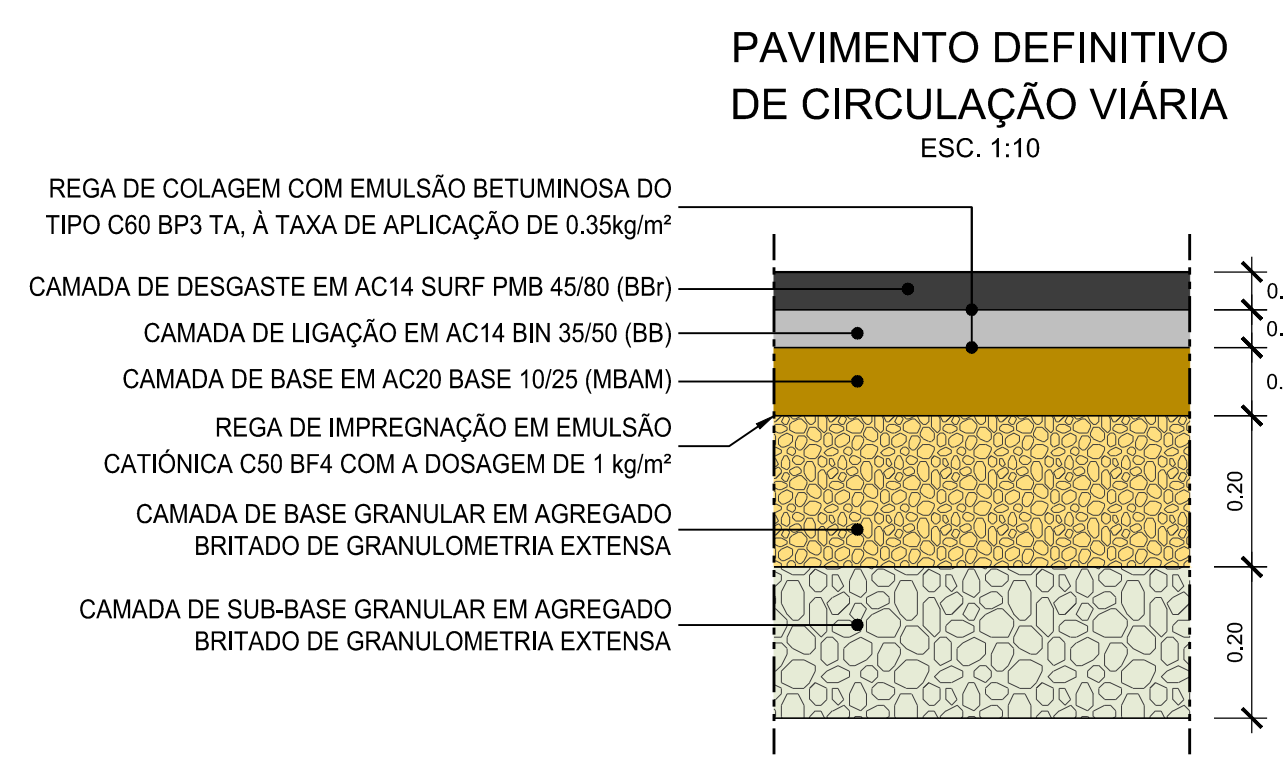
PAVIMENTO DEFINITIVO
DE CIRCULAÇÃO VIÁRIA
ESC. 1:10

REGA DE COLAGEM COM EMULSÃO BETUMINOSA DO TIPO C60 BP3 TA, À TAXA DE APLICAÇÃO DE 0.35kg/m²

CAMADA DE DESGASTE EM AC14 SURF PMB 45/80 (BBr)

CAMADA DE LIGAÇÃO EM AC14 BIN 35/50 (BB)

CAMADA DE BASE EM AC20 BASE 10/25 (MBAM)

REGA DE IMPREGNAÇÃO EM EMULSÃO CATIÓNICA C50 BF4 COM A DOSAGEM DE 1 kg/m²

CAMADA DE BASE GRANULAR EM AGREGADO BRITADO DE GRANULOMETRIA EXTENSA

CAMADA DE SUB-BASE GRANULAR EM AGREGADO BRITADO DE GRANULOMETRIA EXTENSA

0.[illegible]
0.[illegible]
0.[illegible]
0.20
0.20